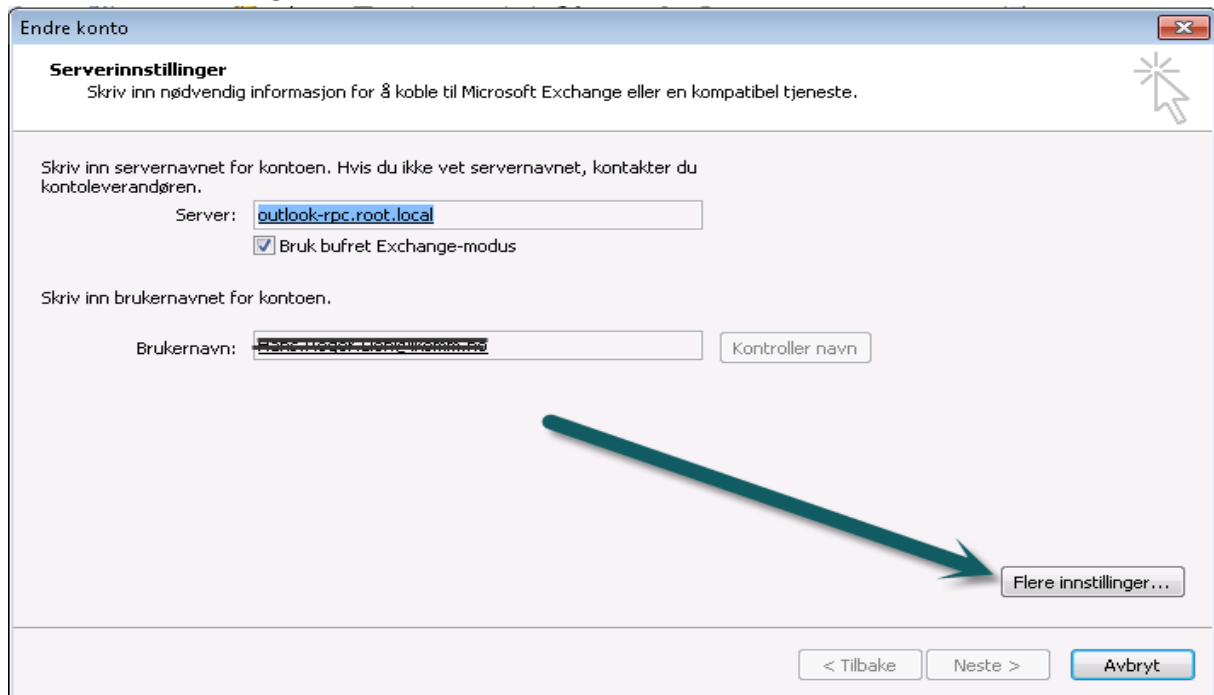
Endre konto

Serverinnstillinger
Skriv inn nødvendig informasjon for å koble til Microsoft Exchange eller en kompatibel tjeneste.

Skriv inn servernavnet for kontoen. Hvis du ikke vet servernavnet, kontakter du kontoleverandøren.

Server: outlook-rpc.root.local

Bruk bufret Exchange-modus

Skriv inn brukernavnet for kontoen.

Brukernavn: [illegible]

Kontroller navn

Flere innstillinger...

< Tilbake

Neste >

Avbryt